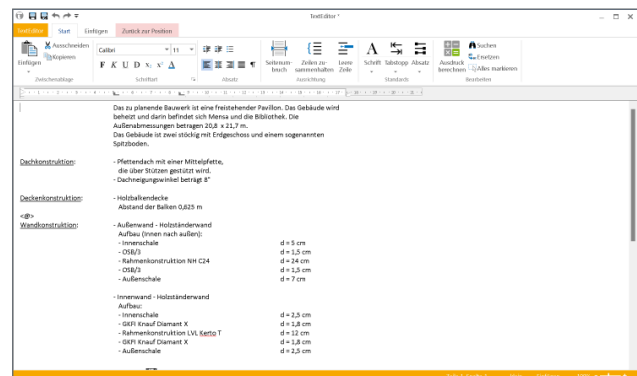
TextEditor *

TextEditor | Start | Einfügen | Zurück zur Position

Einfügen | Ausschneiden | Kopieren | Zwischenablage

Calibri | 11 | F K U D x₂ x² A | Schriftart

Absatz

Seitenumbruch | Zeilen zusammenhalten | Leere Zeile | Ausrichtung

Schrift | Tabstopp | Absatz | Standards

Ausdruck berechnen | Suchen | Ersetzen | Alles markieren | Bearbeiten

Das zu planende Bauwerk ist eine freistehender Pavillon. Das Gebäude wird beheizt und darin befindet sich Mensa und die Bibliothek. Die Außenabmessungen betragen 20,8 x 21,7 m.
Das Gebäude ist zwei stöckig mit Erdgeschoss und einem sogenannten Spitzboden.

Dachkonstruktion: - Pfettendach mit einer Mittelpfette, die über Stützen gestützt wird.
- Dachneigungswinkel beträgt 8°

Deckenkonstruktion: - Holzbalkendecke
Abstand der Balken 0,625 m

<@>
Wandkonstruktion: - Außenwand - Holzständerwand
Aufbau (innen nach außen):
- Innenschale d = 5 cm
- OSB/3 d = 1,5 cm
- Rahmenkonstruktion NH C24 d = 24 cm
- OSB/3 d = 1,5 cm
- Außenschale d = 7 cm

- Innenwand - Holzständerwand
Aufbau:
- Innenschale d = 2,5 cm
- GKFI Knauf Diamant X d = 1,8 cm
- Rahmenkonstruktion LVL Kerto T d = 12 cm
- GKFI Knauf Diamant X d = 1,8 cm
- Außenschale d = 2,5 cm